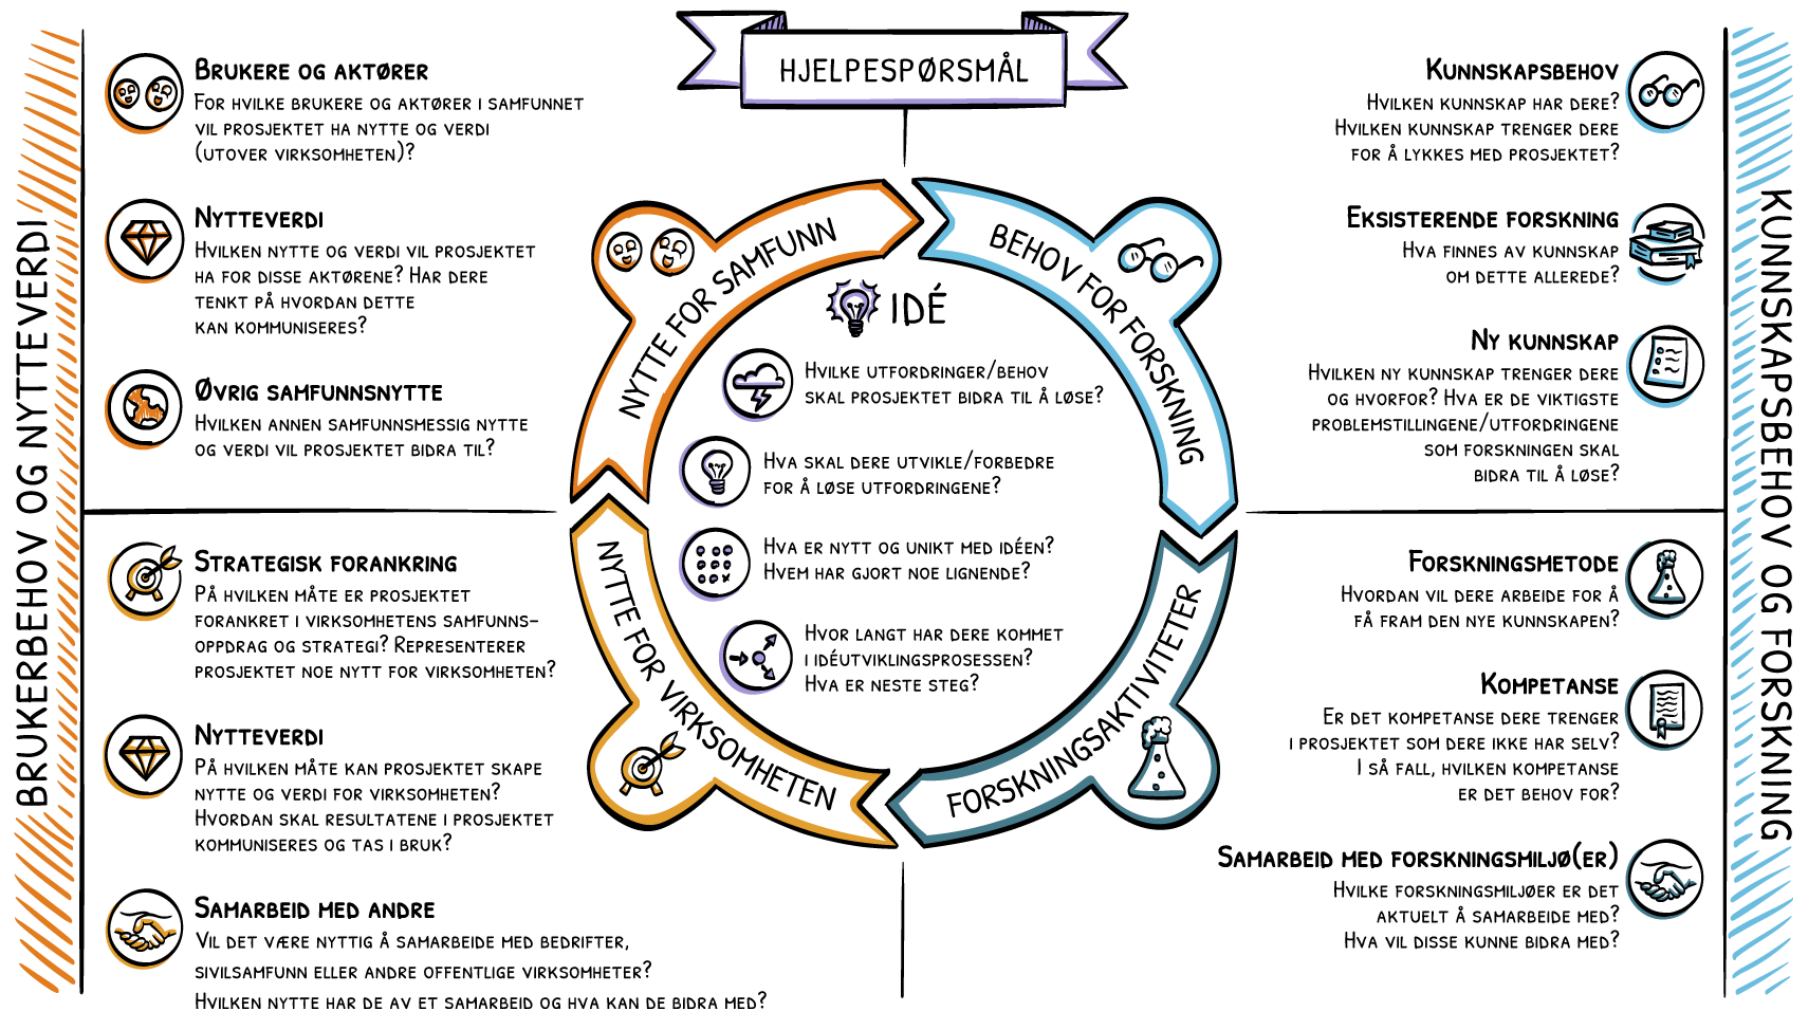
HJELPESPØRSMÅL

BRUKERBEHOV OG NYTTEVERDI

BRUKERE OG AKTØRER
FOR HVILKE BRUKERE OG AKTØRER I SAMFUNNET VIL PROSJEKTET HA NYTTE OG VERDI (UTOVER VIRKSOMHETEN)?

NYTTEVERDI
HVILKEN NYTTE OG VERDI VIL PROSJEKTET HA FOR DISSE AKTØRENE? HAR DERE TENKT PÅ HVORDAN DETTE KAN KOMMUNISERES?

ØVRIG SAMFUNNSNYTTE
HVILKEN ANNEN SAMFUNNSMESSIG NYTTE OG VERDI VIL PROSJEKTET BIDRA TIL?

STRATEGISK FORANKRING
PÅ HVILKEN MÅTE ER PROSJEKTET FORANKRET I VIRKSOMHETENS SAMFUNNSOPPDRAG OG STRATEGI? REPRESENTERER PROSJEKTET NOE NYTT FOR VIRKSOMHETEN?

NYTTEVERDI
PÅ HVILKEN MÅTE KAN PROSJEKTET SKAPE NYTTE OG VERDI FOR VIRKSOMHETEN? HVORDAN SKAL RESULTATENE I PROSJEKTET KOMMUNISERES OG TAS I BRUK?

SAMARBEID MED ANDRE
VIL DET VÆRE NYTTIG Å SAMARBEIDE MED BEDRIFTER, SIVILSAMFUNN ELLER ANDRE OFFENTLIGE VIRKSOMHETER? HVILKEN NYTTE HAR DE AV ET SAMARBEID OG HVA KAN DE BIDRA MED?

NYTTE FOR SAMFUNN
BEHOV FOR FORSKNING
NYTTE FOR VIRKSOMHETEN
FORSKNINGSAKTIVITETER

IDÉ

HVILKE UTFORDRINGER/BEHOV SKAL PROSJEKTET BIDRA TIL Å LØSE?

HVA SKAL DERE UTVIKLE/FORBEDRE FOR Å LØSE UTFORDRINGENE?

HVA ER NYTT OG UNIKT MED IDÉEN? HVEM HAR GJORT NOE LIGNENDE?

HVOR LANGT HAR DERE KOMMET I IDÉUTVIKLINGSPROSESSEN? HVA ER NESTE STEG?

KUNNSKAPSBEHOV OG FORSKNING

KUNNSKAPSBEHOV
HVILKEN KUNNSKAP HAR DERE? HVILKEN KUNNSKAP TRENGER DERE FOR Å LYKKES MED PROSJEKTET?

EKSISTERENDE FORSKNING
HVA FINNES AV KUNNSKAP OM DETTE ALLEREDE?

NY KUNNSKAP
HVILKEN NY KUNNSKAP TRENGER DERE OG HVORFOR? HVA ER DE VIKTIGSTE PROBLEMSTILLINGENE/UTFORDRINGENE SOM FORSKNINGEN SKAL BIDRA TIL Å LØSE?

FORSKNINGSMETODE
HVORDAN VIL DERE ARBEIDE FOR Å FÅ FRAM DEN NYE KUNNSKAPEN?

KOMPETANSE
ER DET KOMPETANSE DERE TRENGER I PROSJEKTET SOM DERE IKKE HAR SELV? I SÅ FALL, HVILKEN KOMPETANSE ER DET BEHOV FOR?

SAMARBEID MED FORSKNINGSMILJØ(ER)
HVILKE FORSKNINGSMILJØER ER DET AKTUELT Å SAMARBEIDE MED? HVA VIL DISSE KUNNE BIDRA MED?